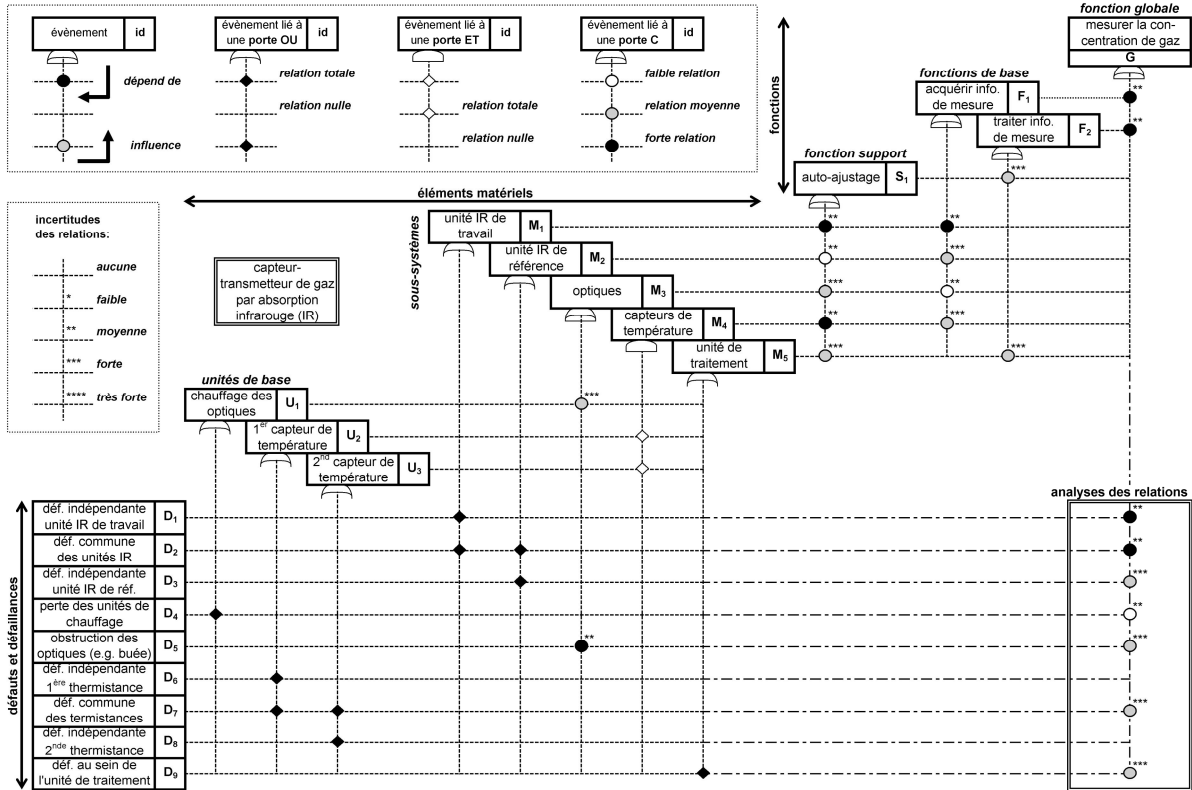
évènement | id
dépend de
influence

évènement lié à une porte OU | id
relation totale
relation nulle

évènement lié à une porte ET | id
relation totale
relation nulle

évènement lié à une porte C | id
faible relation
relation moyenne
forte relation

fonction globale
mesurer la concentration de gaz
G
**
**

fonctions de base
acquérir info. de mesure $F_1$
traiter info. de mesure $F_2$

fonctions

fonction support
auto-ajustage $S_1$
***

éléments matériels

incertitudes des relations:
aucune
* faible
** moyenne
*** forte
**** très forte

capteur-transmetteur de gaz par absorption infrarouge (IR)

sous-systèmes
unité IR de travail $M_1$
unité IR de référence $M_2$
optiques $M_3$
capteurs de température $M_4$
unité de traitement $M_5$
**
**
**
***
***
**
**
***
***
***

unités de base
chauffage des optiques $U_1$
1$^{er}$ capteur de température $U_2$
2$^{nd}$ capteur de température $U_3$
***

défauts et défaillances
déf. indépendante unité IR de travail $D_1$
déf. commune des unités IR $D_2$
déf. indépendante unité IR de réf. $D_3$
perte des unités de chauffage $D_4$
obstruction des optiques (e.g. buée) $D_5$
déf. indépendante 1$^{ère}$ thermistance $D_6$
déf. commune des termistances $D_7$
déf. indépendante 2$^{nde}$ thermistance $D_8$
déf. au sein de l'unité de traitement $D_9$
**

analyses des relations
**
**
***
**
***
***
***